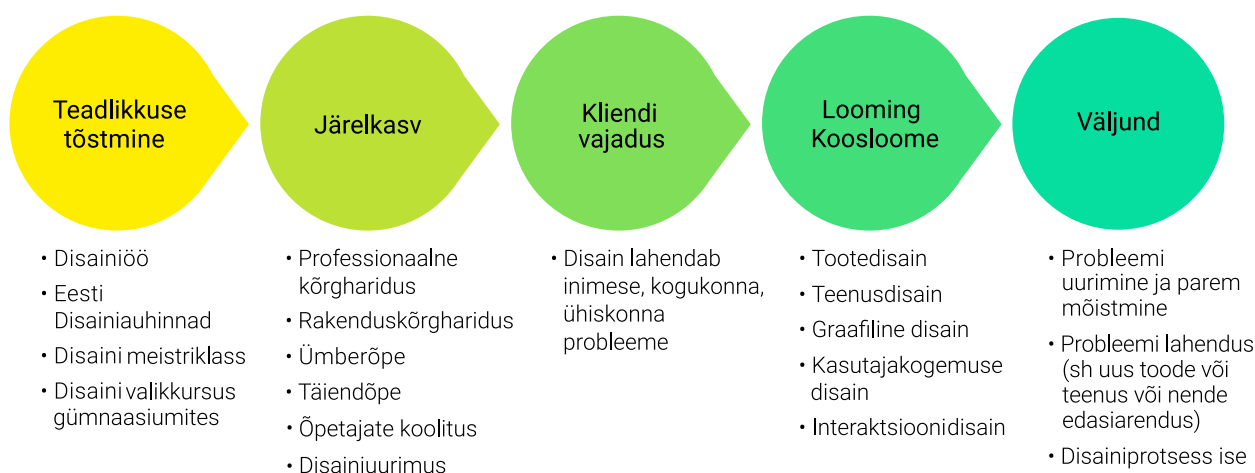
Teadlikkuse tõstmine

• Disainiöö
• Eesti Disainiauhinnad
• Disaini meistriklass
• Disaini valikkursus gümnaasiumites

Järelkasv

• Professionaalne kõrgharidus
• Rakenduskõrgharidus
• Ümberõpe
• Täiendõpe
• Õpetajate koolitus
• Disainiuurimus

Kliendi vajadus

• Disain lahendab inimese, kogukonna, ühiskonna probleeme

Looming Koosloome

• Tootedisain
• Teenusdisain
• Graafiline disain
• Kasutajakogemuse disain
• Interaktsioonidisain

Väljund

• Probleemi uurimine ja parem mõistmine
• Probleemi lahendus (sh uus toode või teenus või nende edasiarendus)
• Disainiprotsess ise